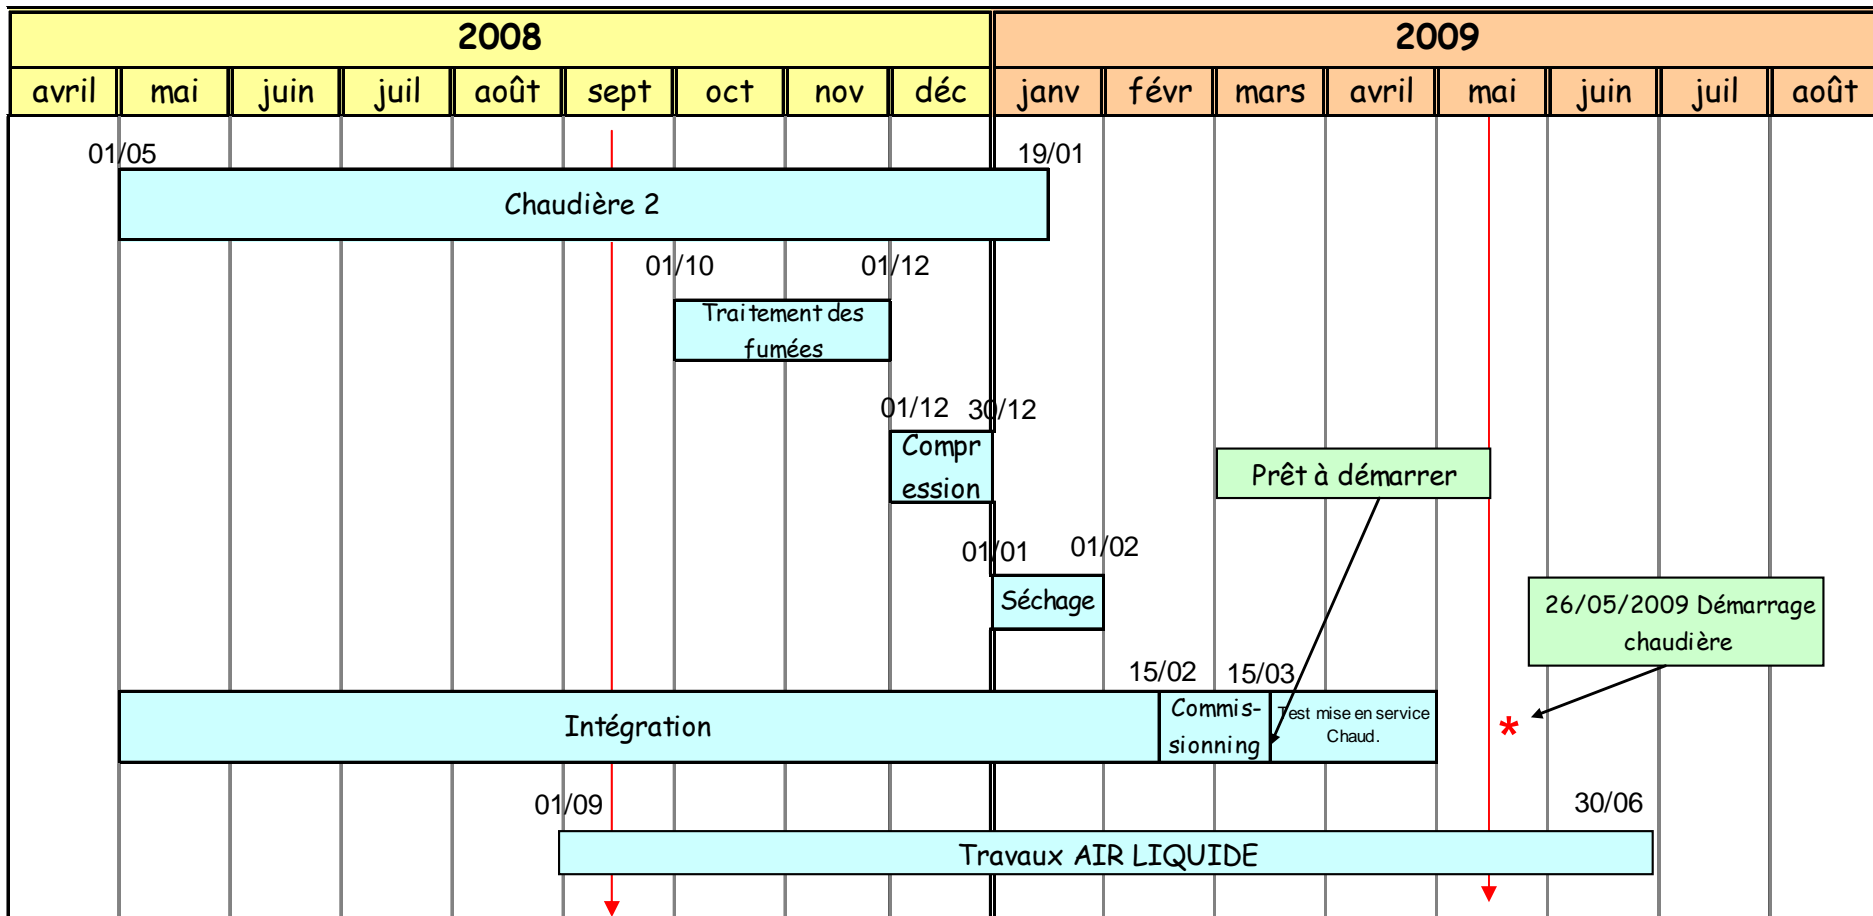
| 2008 | | | | | | | | | 2009 | | | | | | | |
|---|---|---|---|---|---|---|---|---|---|---|---|---|---|---|---|---|
| avril | mai | juin | juil | août | sept | oct | nov | déc | janv | févr | mars | avril | mai | juin | juil | août |

01/05
19/01
Chaudière 2

01/10
01/12
Traitement des fumées

01/12
30/12
Compression

Prêt à démarrer

01/01
01/02
Séchage

26/05/2009 Démarrage chaudière

15/02
15/03
Intégration
Commissionning
Test mise en service Chaud.
*

01/09
30/06
Travaux AIR LIQUIDE